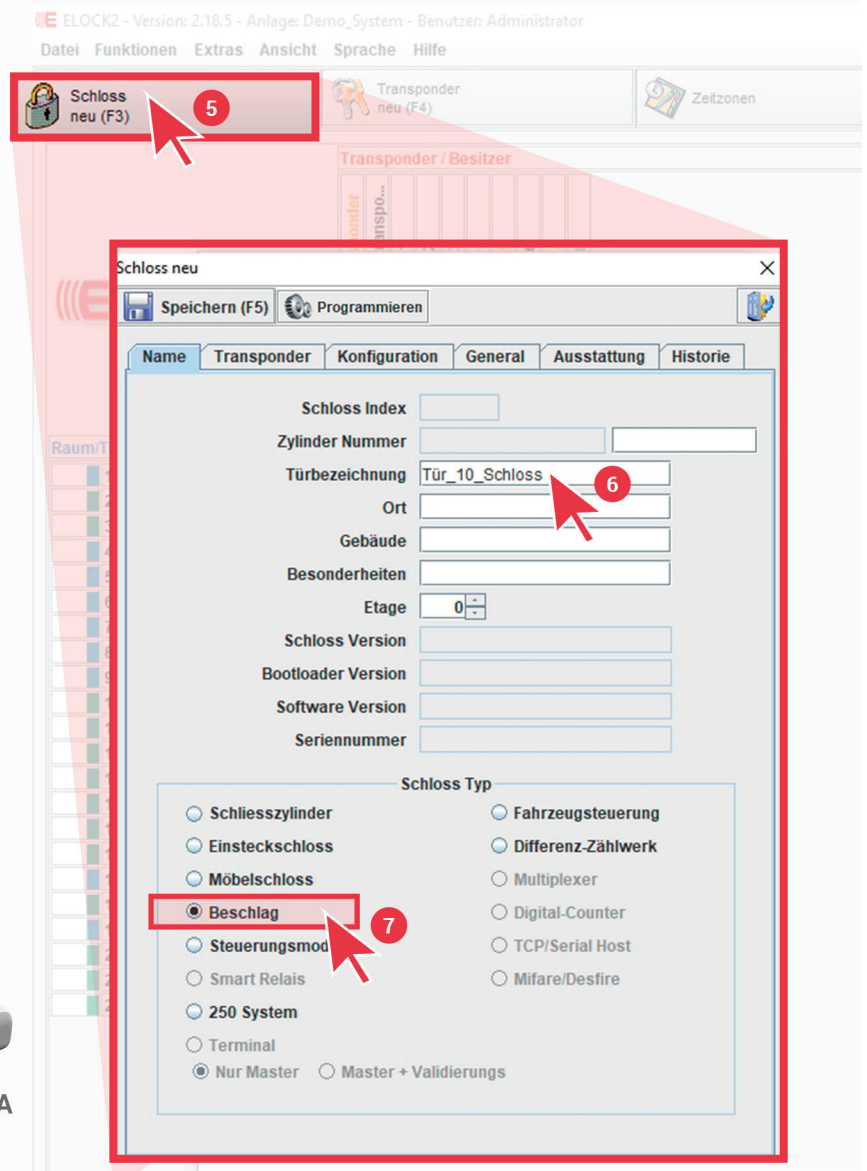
ELOCK2 - Version: 2.18.5 - Anlage: Demo_System - Benutzer: Administrator
Datei Funktionen Extras Ansicht Sprache Hilfe

Schloss neu (F3)
5
Transponder neu (F4)
Zeitzonen

Transponder / Besitzer

Raum/T

Schloss neu
Speichern (F5) Programmieren

Name Transponder Konfiguration General Ausstattung Historie

Schloss Index
Zylinder Nummer
Türbezeichnung Tür_10_Schloss
6
Ort
Gebäude
Besonderheiten
Etage 0
Schloss Version
Bootloader Version
Software Version
Seriennummer

Schloss Typ
Schliesszylinder
Fahrzeugsteuerung
Einsteckschloss
Differenz-Zählwerk
Möbelschloss
Multiplexer
Beschlag
Digital-Counter
7
Steuerungsmod
TCP/Serial Host
Smart Relais
Mifare/Desfire
250 System
Terminal
Nur Master
Master + Validierungs

A